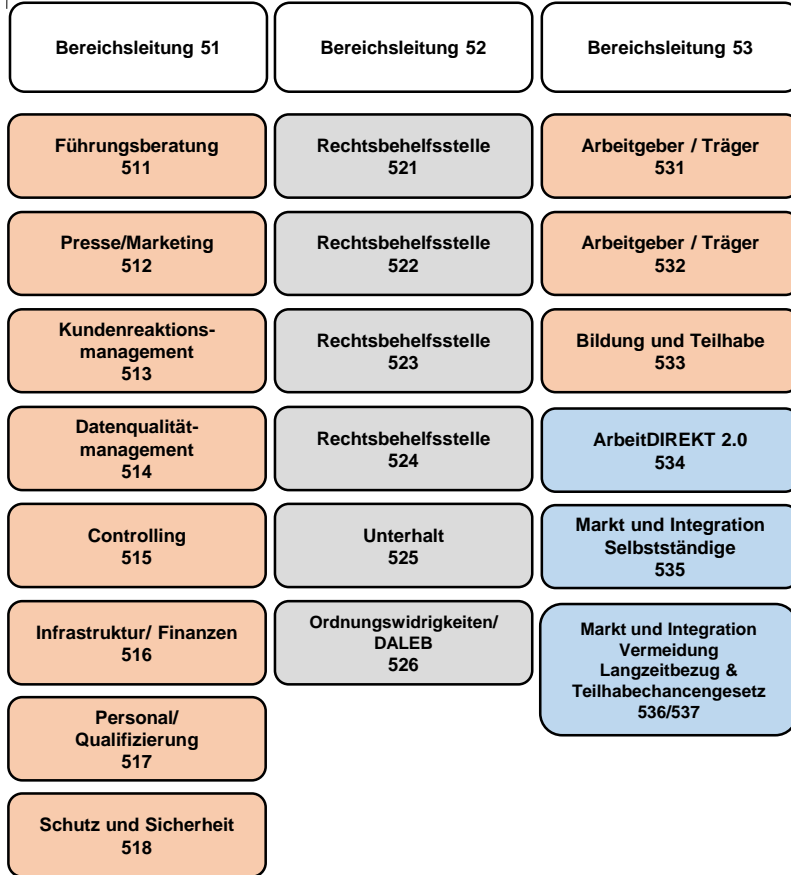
Bereichsleitung 51

Führungsberatung
511

Presse/Marketing
512

Kundenreaktionsmanagement
513

Datenqualitätmanagement
514

Controlling
515

Infrastruktur/ Finanzen
516

Personal/
Qualifizierung
517

Schutz und Sicherheit
518

Bereichsleitung 52

Rechtsbehelfsstelle
521

Rechtsbehelfsstelle
522

Rechtsbehelfsstelle
523

Rechtsbehelfsstelle
524

Unterhalt
525

Ordnungswidrigkeiten/
DALEB
526

Bereichsleitung 53

Arbeitgeber / Träger
531

Arbeitgeber / Träger
532

Bildung und Teilhabe
533

ArbeitDIREKT 2.0
534

Markt und Integration
Selbstständige
535

Markt und Integration
Vermeidung
Langzeitbezug &
Teilhabechancengesetz
536/537